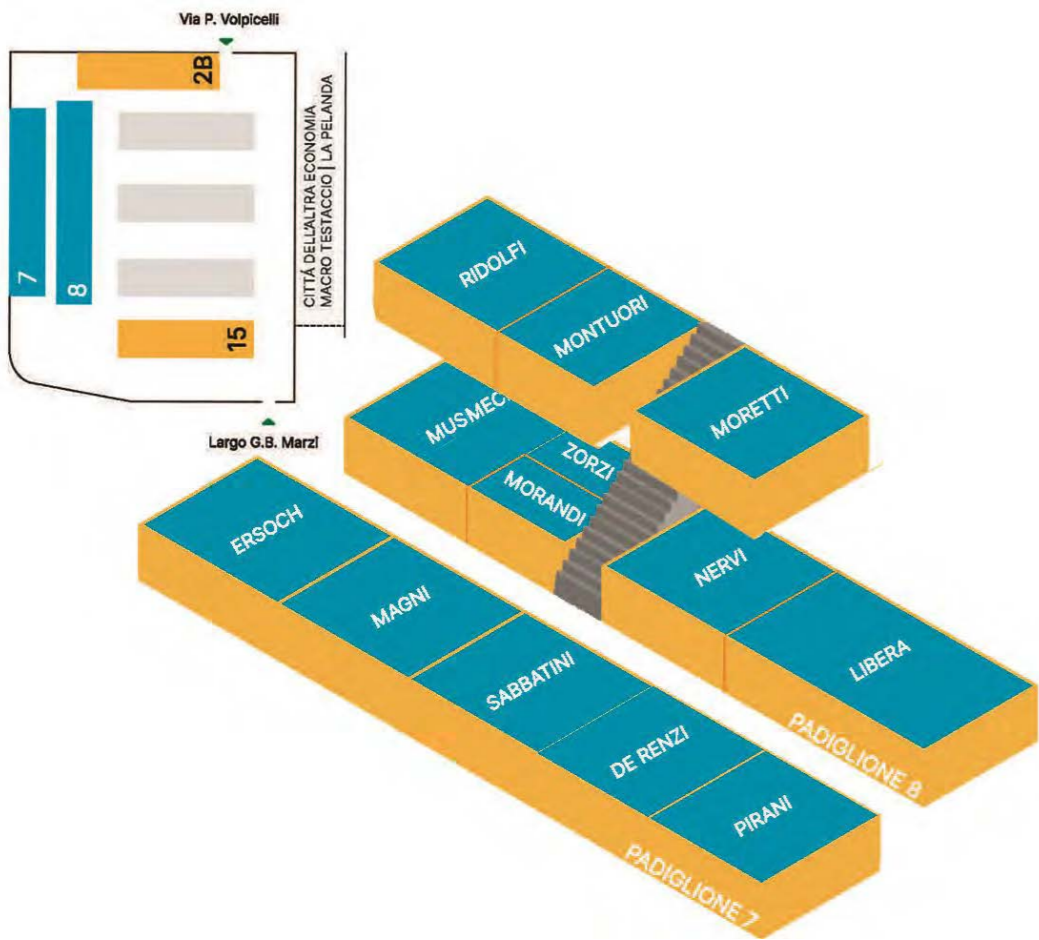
Via P. Volpicelli

2B

CITTÀ DELL'ALTRA ECONOMIA
MACRO TESTACCIO | LA PELANDA

7

8

15

Largo G.B. Marzi

RIDOLFI

MONTUORI

MORETTI

MUSMECI

ZORZI

MORANDI

ERSOCH

MAGNI

SABBATINI

DE RENZI

PIRANI

NERVI

LIBERA

PADIGLIONE 8

PADIGLIONE 7